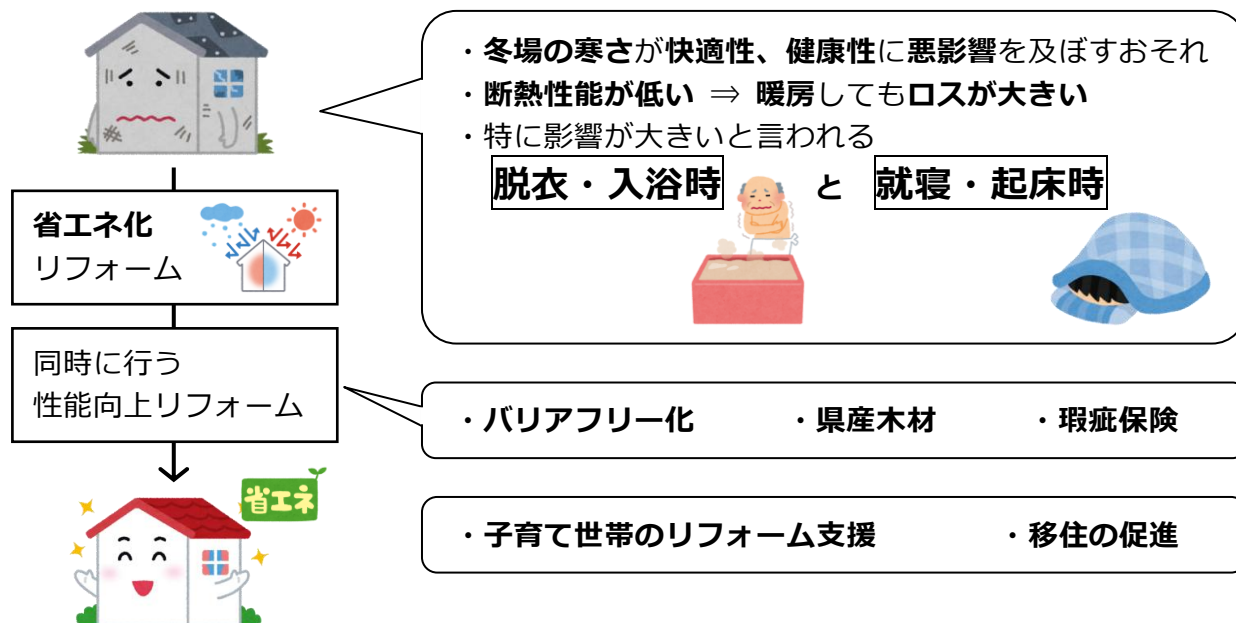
・冬場の寒さが快適性、健康性に悪影響を及ぼすおそれ
・断熱性能が低い ⇒ 暖房してもロスが大きい
・特に影響が大きいと言われる

脱衣・入浴時 と 就寝・起床時

省エネ化
リフォーム

同時に行う
性能向上リフォーム

・バリアフリー化 ・県産木材 ・瑕疵保険

省エネ

・子育て世帯のリフォーム支援 ・移住の促進